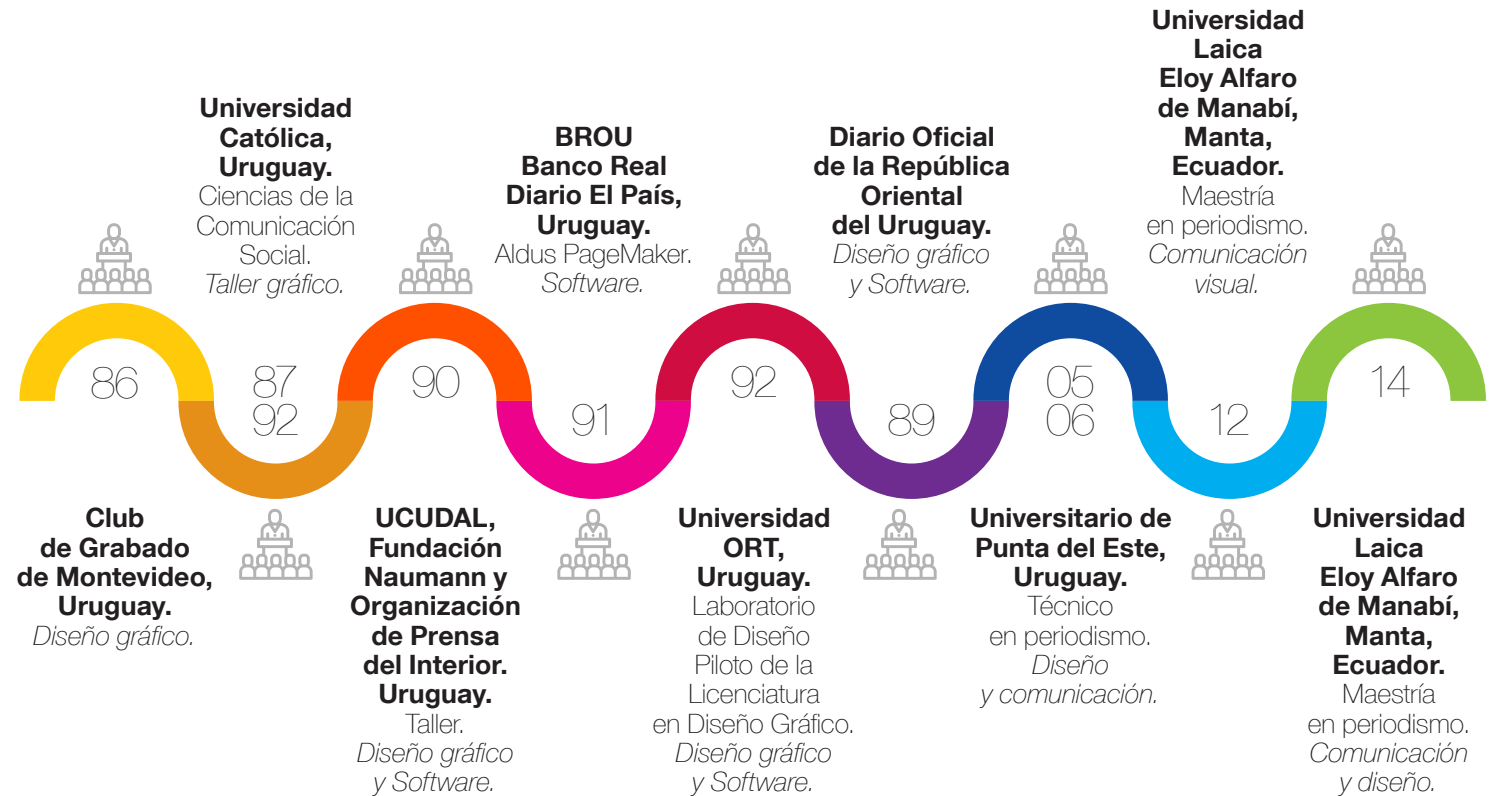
**Universidad Católica, Uruguay.**
Ciencias de la Comunicación Social.
*Taller gráfico.*

**BROU Banco Real Diario El País, Uruguay.**
Aldus PageMaker.
*Software.*

**Diario Oficial de la República Oriental del Uruguay.**
*Diseño gráfico y Software.*

**Universidad Laica Eloy Alfaro de Manabí, Manta, Ecuador.**
Maestría en periodismo.
*Comunicación visual.*

86

87
92

90

91

92

89

05
06

12

14

**Club de Grabado de Montevideo, Uruguay.**
*Diseño gráfico.*

**UCUDAL, Fundación Naumann y Organización de Prensa del Interior. Uruguay.**
Taller.
*Diseño gráfico y Software.*

**Universidad ORT, Uruguay.**
Laboratorio de Diseño Piloto de la Licenciatura en Diseño Gráfico.
*Diseño gráfico y Software.*

**Universitario de Punta del Este, Uruguay.**
Técnico en periodismo.
*Diseño y comunicación.*

**Universidad Laica Eloy Alfaro de Manabí, Manta, Ecuador.**
Maestría en periodismo.
*Comunicación y diseño.*